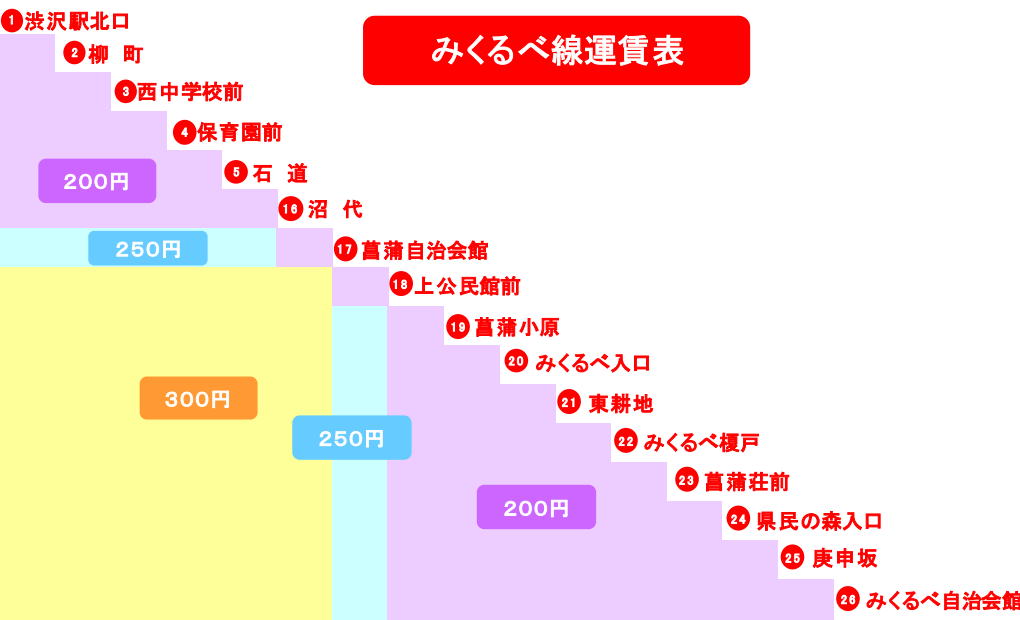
みくるべ線運賃表

1 渋沢駅北口
2 柳　町
3 西中学校前
4 保育園前
5 石　道
16 沼　代
17 菖蒲自治会館
18 上公民館前
19 菖蒲小原
20 みくるべ入口
21 東耕地
22 みくるべ榎戸
23 菖蒲荘前
24 県民の森入口
25 庚申坂
26 みくるべ自治会館

200円
250円
300円
250円
200円